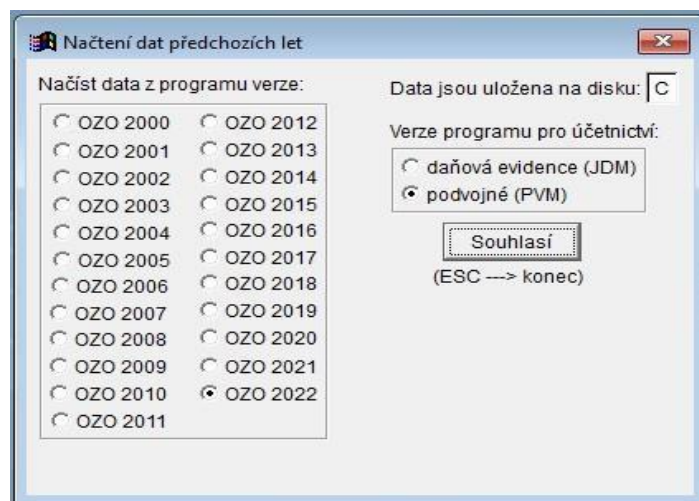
Načtení dat předchozích let

Načíst data z programu verze:

OZO 2000
OZO 2001
OZO 2002
OZO 2003
OZO 2004
OZO 2005
OZO 2006
OZO 2007
OZO 2008
OZO 2009
OZO 2010
OZO 2011

OZO 2012
OZO 2013
OZO 2014
OZO 2015
OZO 2016
OZO 2017
OZO 2018
OZO 2019
OZO 2020
OZO 2021
OZO 2022

Data jsou uložena na disku: C

Verze programu pro účetnictví:

daňová evidence (JDM)
podvojné (PVM)

Souhlasí

(ESC ---> konec)